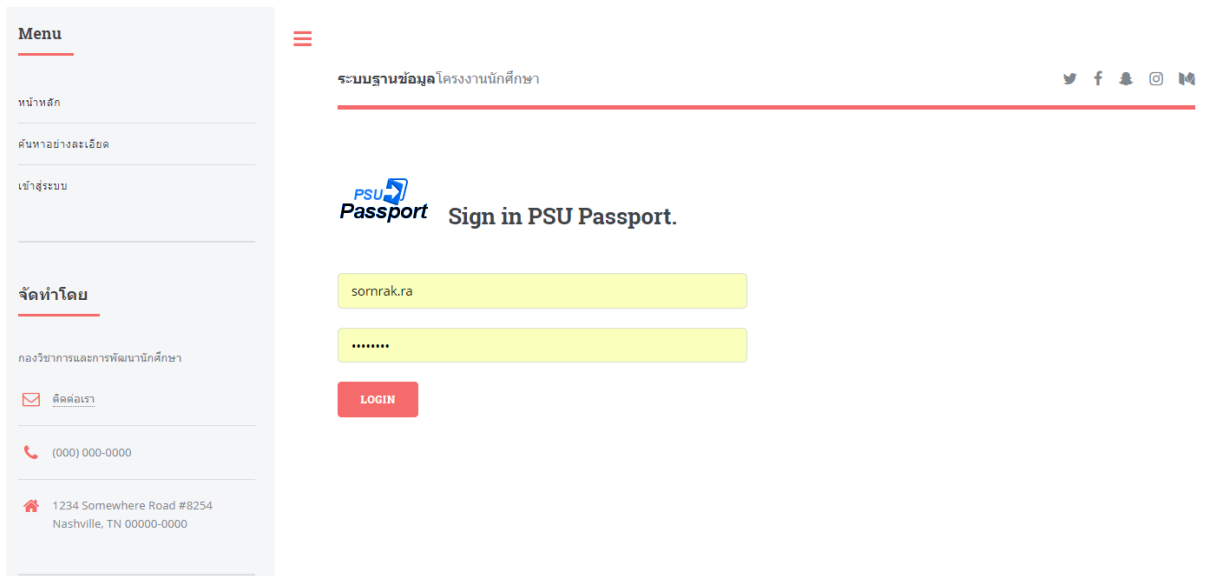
Menu

หน้าหลัก

ค้นหาอย่างละเอียด

เข้าสู่ระบบ

จัดทำโดย

กองวิชาการและการพัฒนานักศึกษา

ติดต่อเรา

(000) 000-0000

1234 Somewhere Road #8254
Nashville, TN 00000-0000

ระบบฐานข้อมูลโครงงานนักศึกษา

PSU Passport

Sign in PSU Passport.

sornrak.ra

••••••••

LOGIN